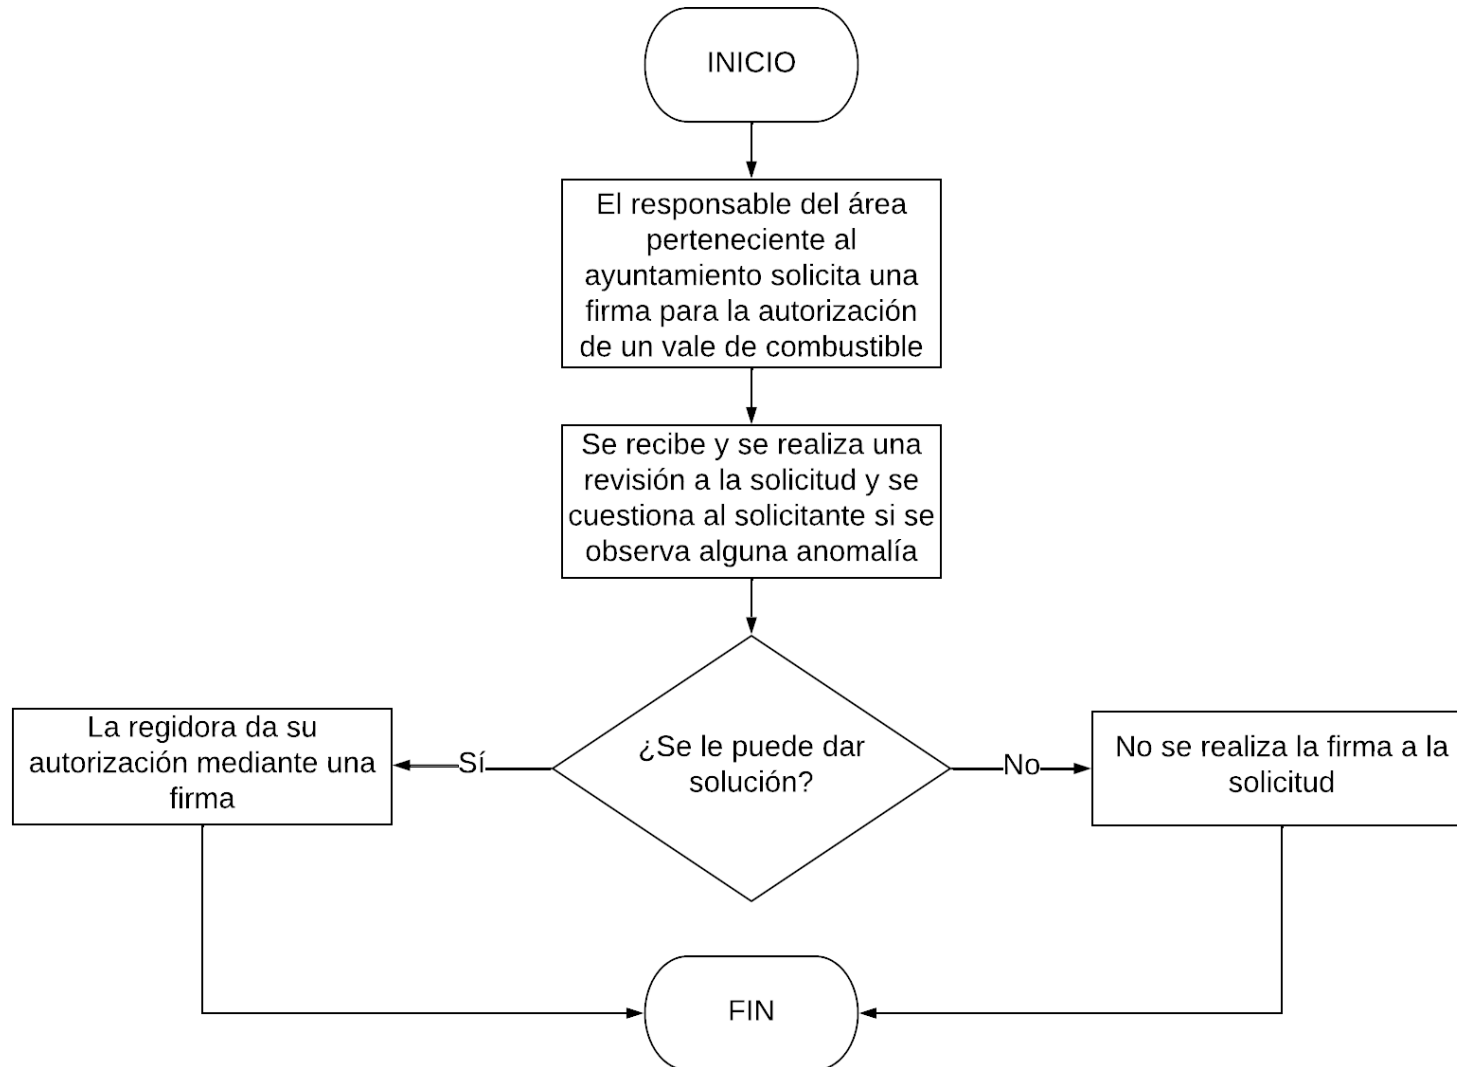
INICIO

El responsable del área perteneciente al ayuntamiento solicita una firma para la autorización de un vale de combustible

Se recibe y se realiza una revisión a la solicitud y se cuestiona al solicitante si se observa alguna anomalía

¿Se le puede dar solución?

Sí

La regidora da su autorización mediante una firma

No

No se realiza la firma a la solicitud

FIN